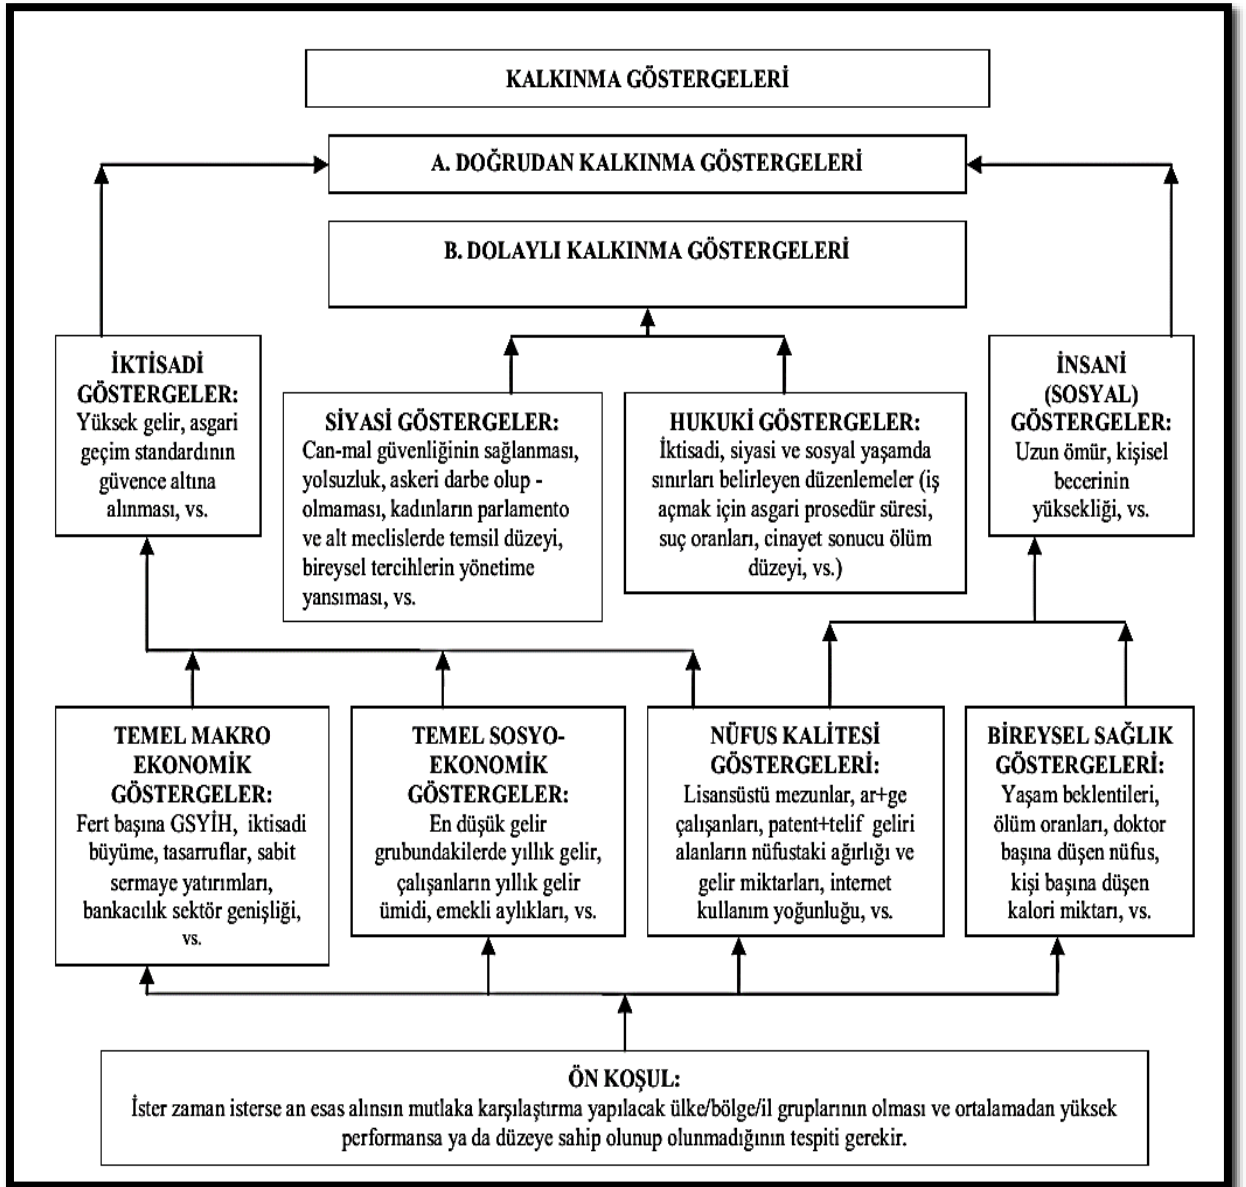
KALKINMA GÖSTERGELERİ

A. DOĞRUDAN KALKINMA GÖSTERGELERİ

B. DOLAYLI KALKINMA GÖSTERGELERİ

İKTİSADİ GÖSTERGELER: Yüksek gelir, asgari geçim standardının güvence altına alınması, vs.

SİYASİ GÖSTERGELER: Can-mal güvenliğinin sağlanması, yolsuzluk, askeri darbe olup -olmaması, kadınların parlamento ve alt meclislerde temsil düzeyi, bireysel tercihlerin yönetime yansıması, vs.

HUKUKİ GÖSTERGELER: İktisadi, siyasi ve sosyal yaşamda sınırları belirleyen düzenlemeler (iş açmak için asgari prosedür süresi, suç oranları, cinayet sonucu ölüm düzeyi, vs.)

İNSANİ (SOSYAL) GÖSTERGELER: Uzun ömür, kişisel becerinin yüksekliği, vs.

TEMEL MAKRO EKONOMİK GÖSTERGELER: Fert başına GSYİH, iktisadi büyüme, tasarruflar, sabit sermaye yatırımları, bankacılık sektör genişliği, vs.

TEMEL SOSYO-EKONOMİK GÖSTERGELER: En düşük gelir grubundakilerde yıllık gelir, çalışanların yıllık gelir ümidi, emekli aylıkları, vs.

NÜFUS KALİTESİ GÖSTERGELERİ: Lisansüstü mezunlar, ar+ge çalışanları, patent+telif geliri alanların nüfustaki ağırlığı ve gelir miktarları, internet kullanım yoğunluğu, vs.

BİREYSEL SAĞLIK GÖSTERGELERİ: Yaşam beklentileri, ölüm oranları, doktor başına düşen nüfus, kişi başına düşen kalori miktarı, vs.

ÖN KOŞUL:
İster zaman isterse an esas alınsın mutlaka karşılaştırma yapılacak ülke/bölge/il gruplarının olması ve ortalamadan yüksek performansa ya da düzeye sahip olunup olunmadığının tespiti gerekir.